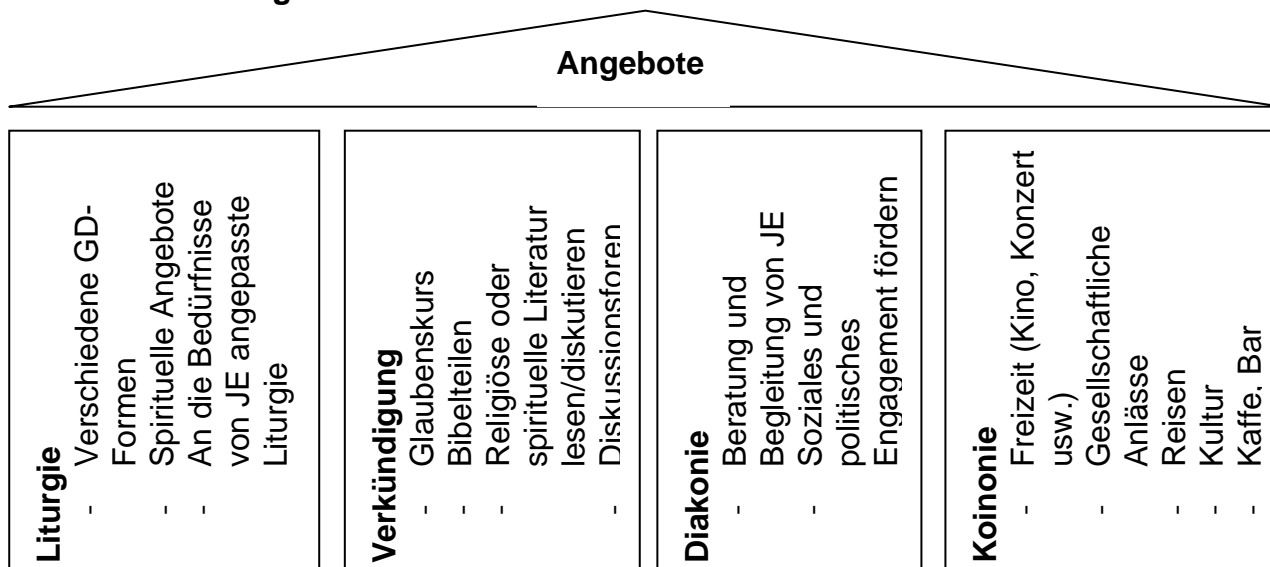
Angebote

**Liturgie**
- Verschiedene GD-Formen
- Spirituelle Angebote
- An die Bedürfnisse von JE angepasste Liturgie

**Verkündigung**
- Glaubenskurs
- Bibelteilen
- Religiöse oder spirituelle Literatur lesen/diskutieren
- Diskussionsforen

**Diakonie**
- Beratung und Begleitung von JE
- Soziales und politisches Engagement fördern

**Koinonie**
- Freizeit (Kino, Konzert usw.)
- Gesellschaftliche Anlässe
- Reisen
- Kultur
- Kaffe, Bar